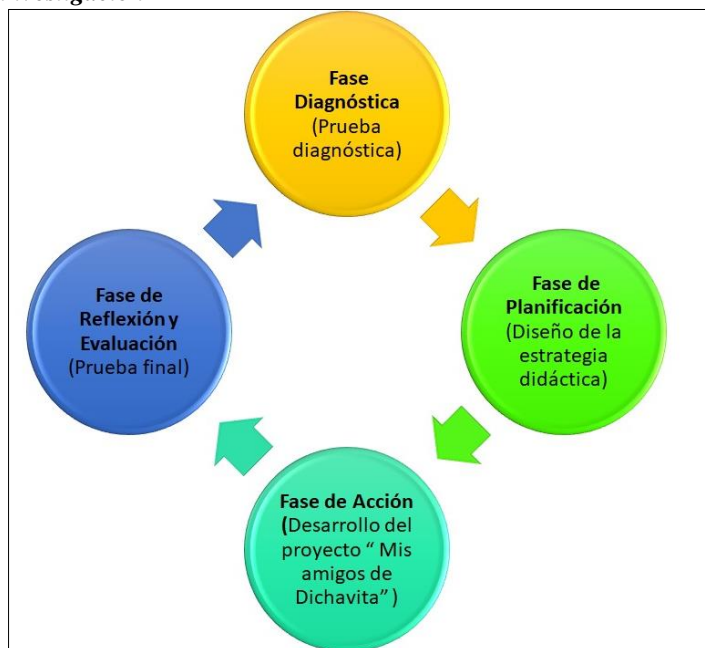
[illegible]

Fase Diagnóstica (Prueba diagnóstica)

Fase de Planificación (Diseño de la estrategia didáctica)

Fase de Acción (Desarrollo del proyecto " Mis amigos de Dichavita" )

Fase de Reflexión y Evaluación (Prueba final)